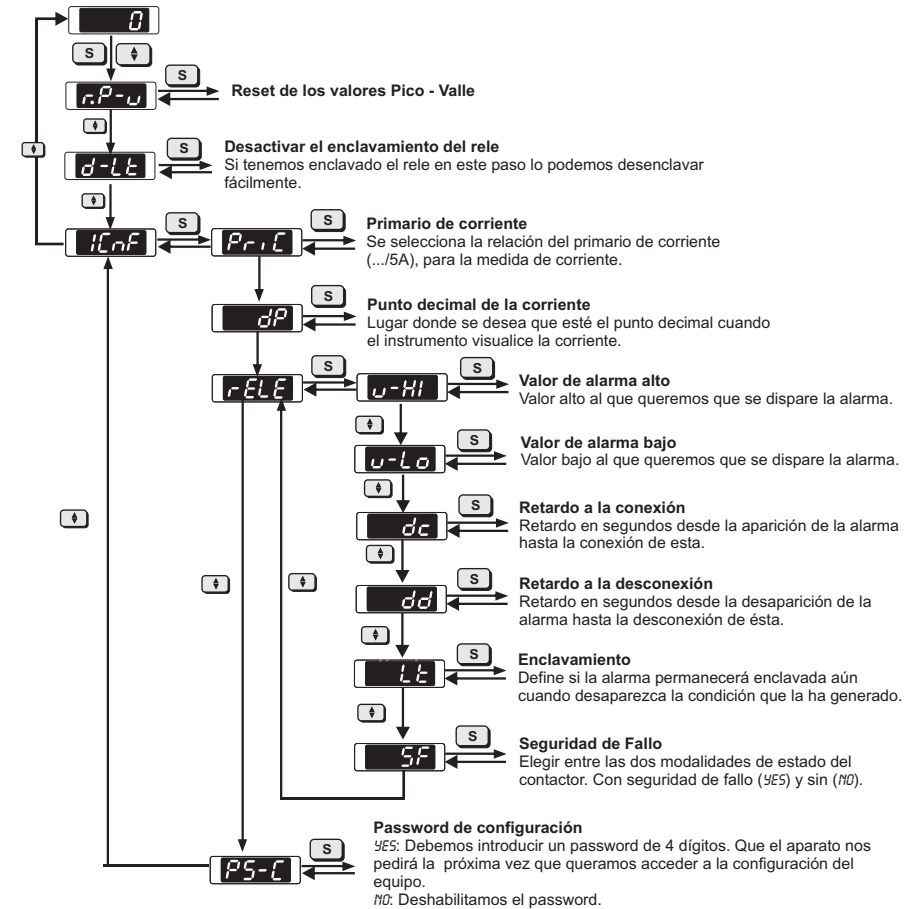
0

S

r.P-u

S

Reset de los valores Pico - Valle

d-Lt

S

Desactivar el enclavamiento del rele
Si tenemos enclavado el rele en este paso lo podemos desenclavar fácilmente.

ICnF

S

PriC

S

Primario de corriente
Se selecciona la relación del primario de corriente (.../5A), para la medida de corriente.

dP

S

Punto decimal de la corriente
Lugar donde se desea que esté el punto decimal cuando el instrumento visualice la corriente.

rELE

S

u-HI

S

Valor de alarma alto
Valor alto al que queremos que se dispare la alarma.

u-Lo

S

Valor de alarma bajo
Valor bajo al que queremos que se dispare la alarma.

dc

S

Retardo a la conexión
Retardo en segundos desde la aparición de la alarma hasta la conexión de esta.

dd

S

Retardo a la desconexión
Retardo en segundos desde la desaparición de la alarma hasta la desconexión de ésta.

Lt

S

Enclavamiento
Define si la alarma permanecerá enclavada aún cuando desaparezca la condición que la ha generado.

SF

S

Seguridad de Fallo
Elegir entre las dos modalidades de estado del contactor. Con seguridad de fallo (YES) y sin (NO).

PS-C

S

Password de configuración
YES: Debemos introducir un password de 4 dígitos. Que el aparato nos pedirá la próxima vez que queramos acceder a la configuración del equipo.
NO: Deshabilitamos el password.